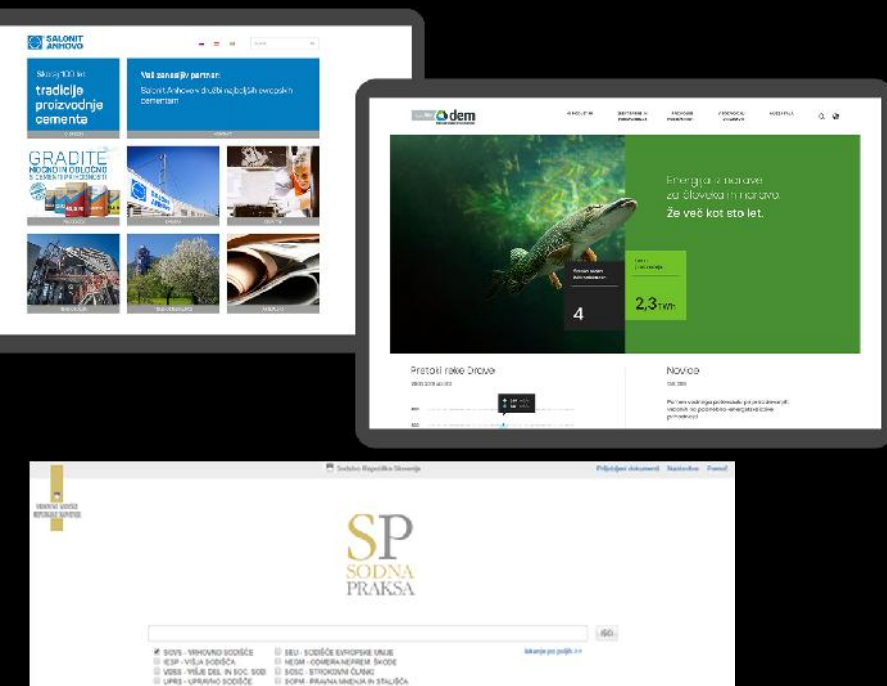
SALONIT ANHOVO

Skoraj 100 let tradicije proizvodnje cementa

Vaš zanesljiv partner

Salonit Anhovo v družbi najboljših evropskih cementarn

GRADITE

dem

Energija iz narave za človeka in naravo. Že več kot sto let.

4

2,3 TWh

Pretoki reke Drave

Novice

Sodstvo Republike Slovenije

Prijavljeni dokument Nastavitve Pomoč

SP SODNA PRAKSA

IŠČI

SOVS - VRHOVNO SODIŠČE
IESP - VIŠJA SODIŠČA
VDSS - VIŠJE DEL. IN SOC. SOD.
UPRS - UPRAVNO SODIŠČE
SEU - SODIŠČE EVROPSKE UNIJE
NEGM - OCENJENA NEPREM. ŠKODE
SOSC - STROKOVNI ČLANKI
SOPM - PRAVNA MNENJA IN STALIŠČA

Iskanje po poljih >>